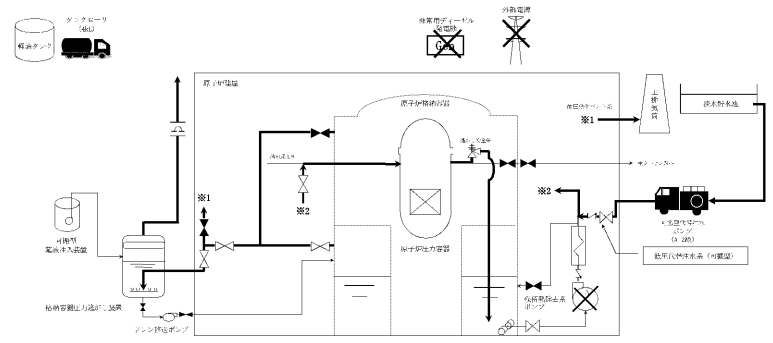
軽油タンク

タンクローリ
(4kL)

非常用ディーゼル
発電機

G

外部電源

原子炉建屋

原子炉格納容器

上部

淡水貯水池

※1

※1

※2

※2

可搬型
窒素供給装置

原子炉圧力容器

可搬型代替注水
ポンプ
(A-2級)

低圧代替注水系(可搬型)

格納容器圧力逃がし装置

ドレン移送ポンプ

残留熱除去系
ポンプ